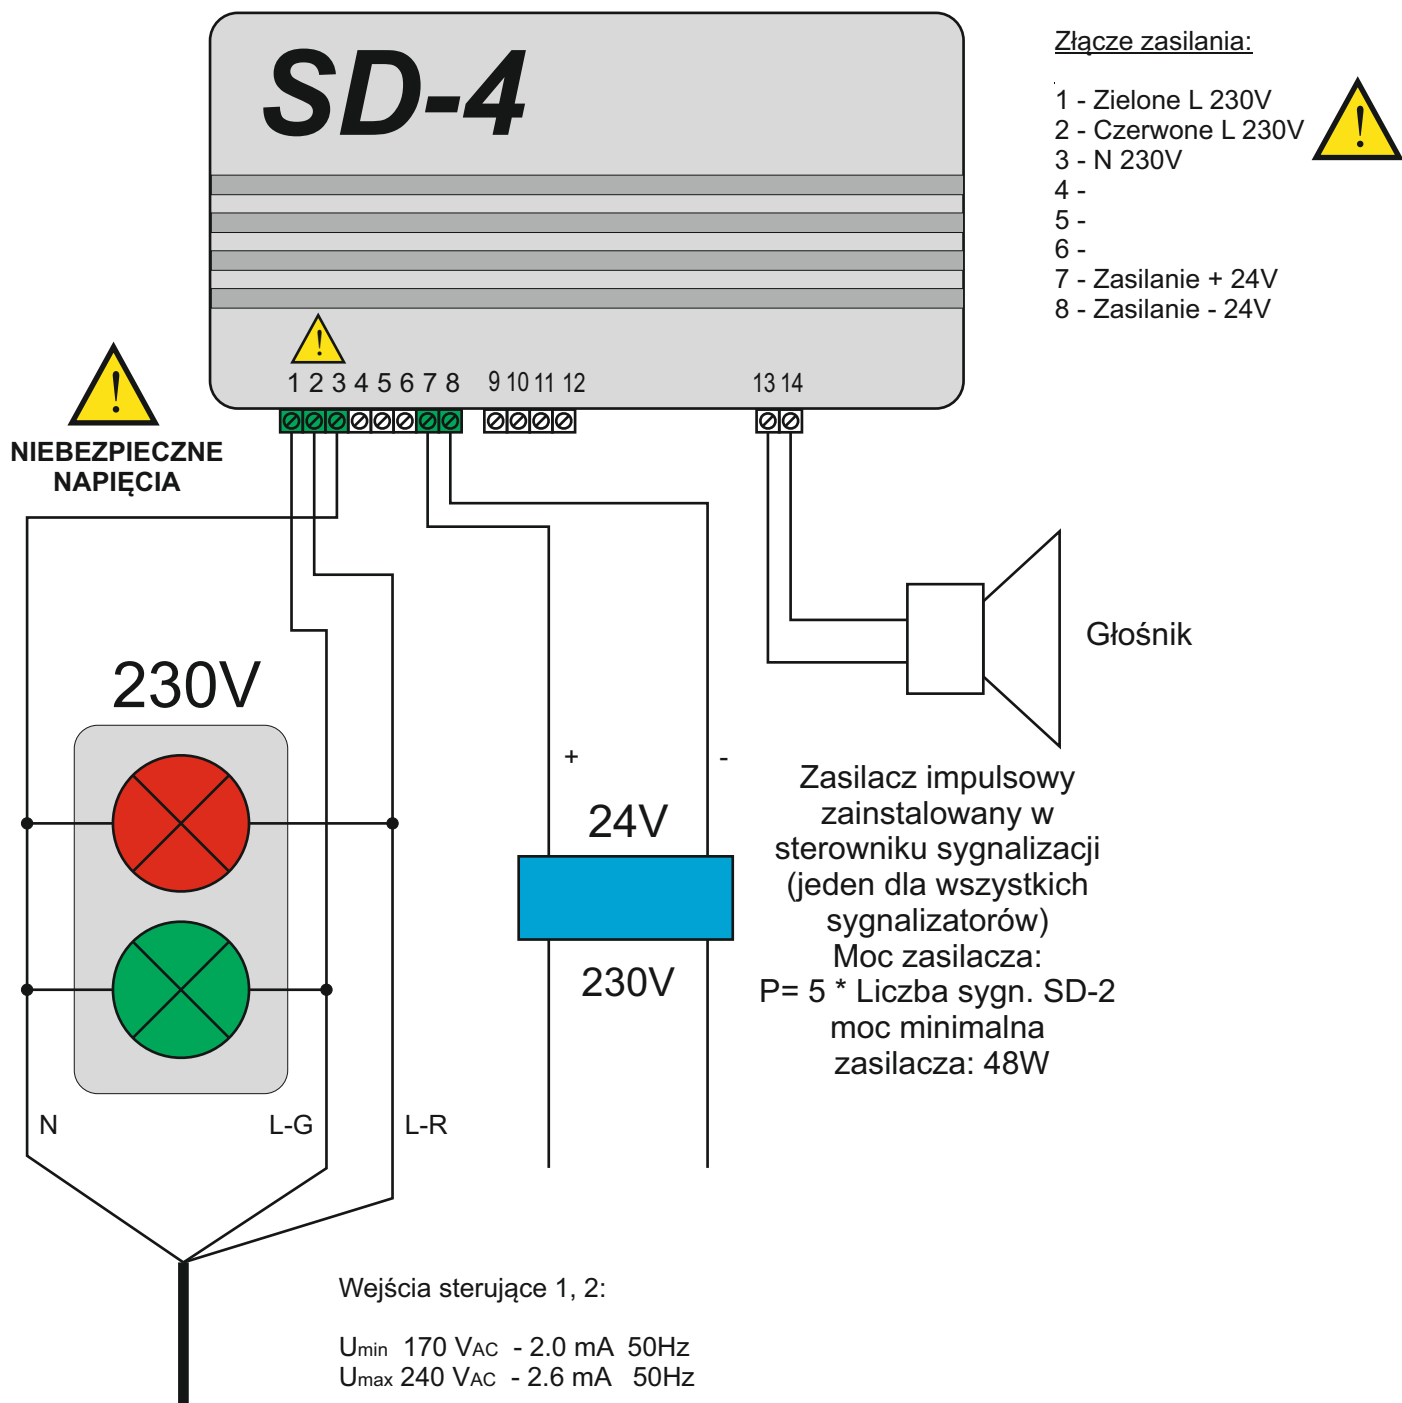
SD-4

Złącze zasilania:

1 - Zielone L 230V
2 - Czerwone L 230V
3 - N 230V
4 -
5 -
6 -
7 - Zasilanie + 24V
8 - Zasilanie - 24V

1 2 3 4 5 6 7 8 9 10 11 12 13 14

NIEBEZPIECZNE NAPIĘCIA

Głośnik

230V

+ -

24V

230V

Zasilacz impulsowy zainstalowany w sterowniku sygnalizacji (jeden dla wszystkich sygnalizatorów)
Moc zasilacza:
P= 5 * Liczba sygn. SD-2
moc minimalna zasilacza: 48W

N L-G L-R

Wejścia sterujące 1, 2:

$U_{min}$ 170 $V_{AC}$ - 2.0 mA 50Hz
$U_{max}$ 240 $V_{AC}$ - 2.6 mA 50Hz